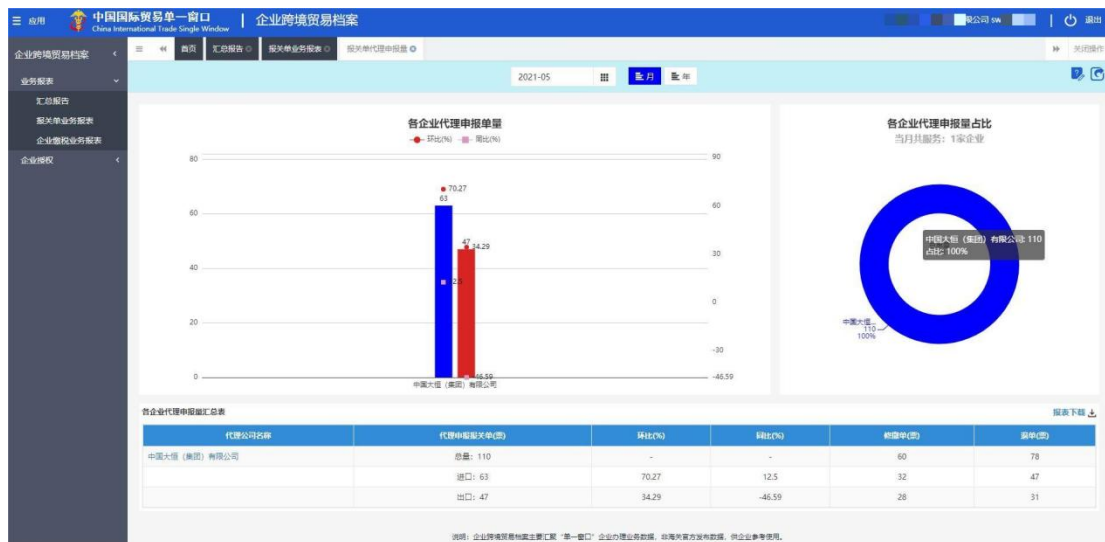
☰ 应用 中国国际贸易单一窗口 China International Trade Single Window | 企业跨境贸易档案

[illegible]限公司 sw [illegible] | 退出

企业跨境贸易档案 <

业务报表

汇总报告

报关单业务报表

企业报税业务报表

企业授权 <

☰ « 首页 汇总报告 报关单业务报表 报关单代理申报量

» 关闭操作

2021-05 月 年

各企业代理申报单量

环比(%) 同比(%)

80 60 40 20 0

90 60 30 0 -30 -46.59

70.27 63 47 34.29 12.5 -46.59

中国大恒（集团）有限公司

各企业代理申报量占比

当月共服务：1家企业

中国大恒（集团）有限公司: 110
占比: 100%

中国大恒... 110 100%

各企业代理申报量汇总表

报表下载

| 代理公司名称 | 代理申报报关单(票) | 环比(%) | 同比(%) | 概要单(票) | 提单(票) |
|---|---|---|---|---|---|
| 中国大恒（集团）有限公司 | 总量：110 | - | - | 60 | 78 |
| | 进口：63 | 70.27 | 12.5 | 32 | 47 |
| | 出口：47 | 34.29 | -46.59 | 28 | 31 |

说明：企业跨境贸易档案主要汇聚"单一窗口"企业办理业务数据，非海关官方发布数据，供企业参考使用。